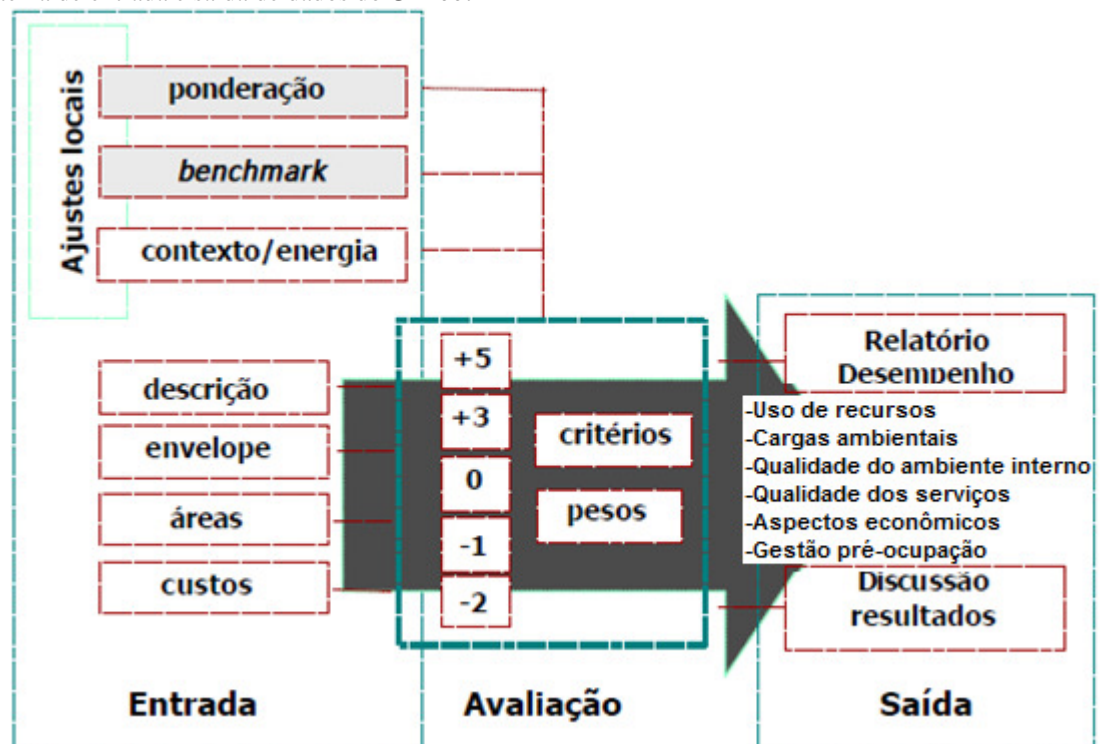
Ajustes locais

ponderação

*benchmark*

contexto/energia

descrição

envelope

áreas

custos

+5

+3

0

-1

-2

critérios

pesos

Relatório Desempenho

-Uso de recursos
-Cargas ambientais
-Qualidade do ambiente interno
-Qualidade dos serviços
-Aspectos econômicos
-Gestão pré-ocupação

Discussão resultados

Entrada

Avaliação

Saída